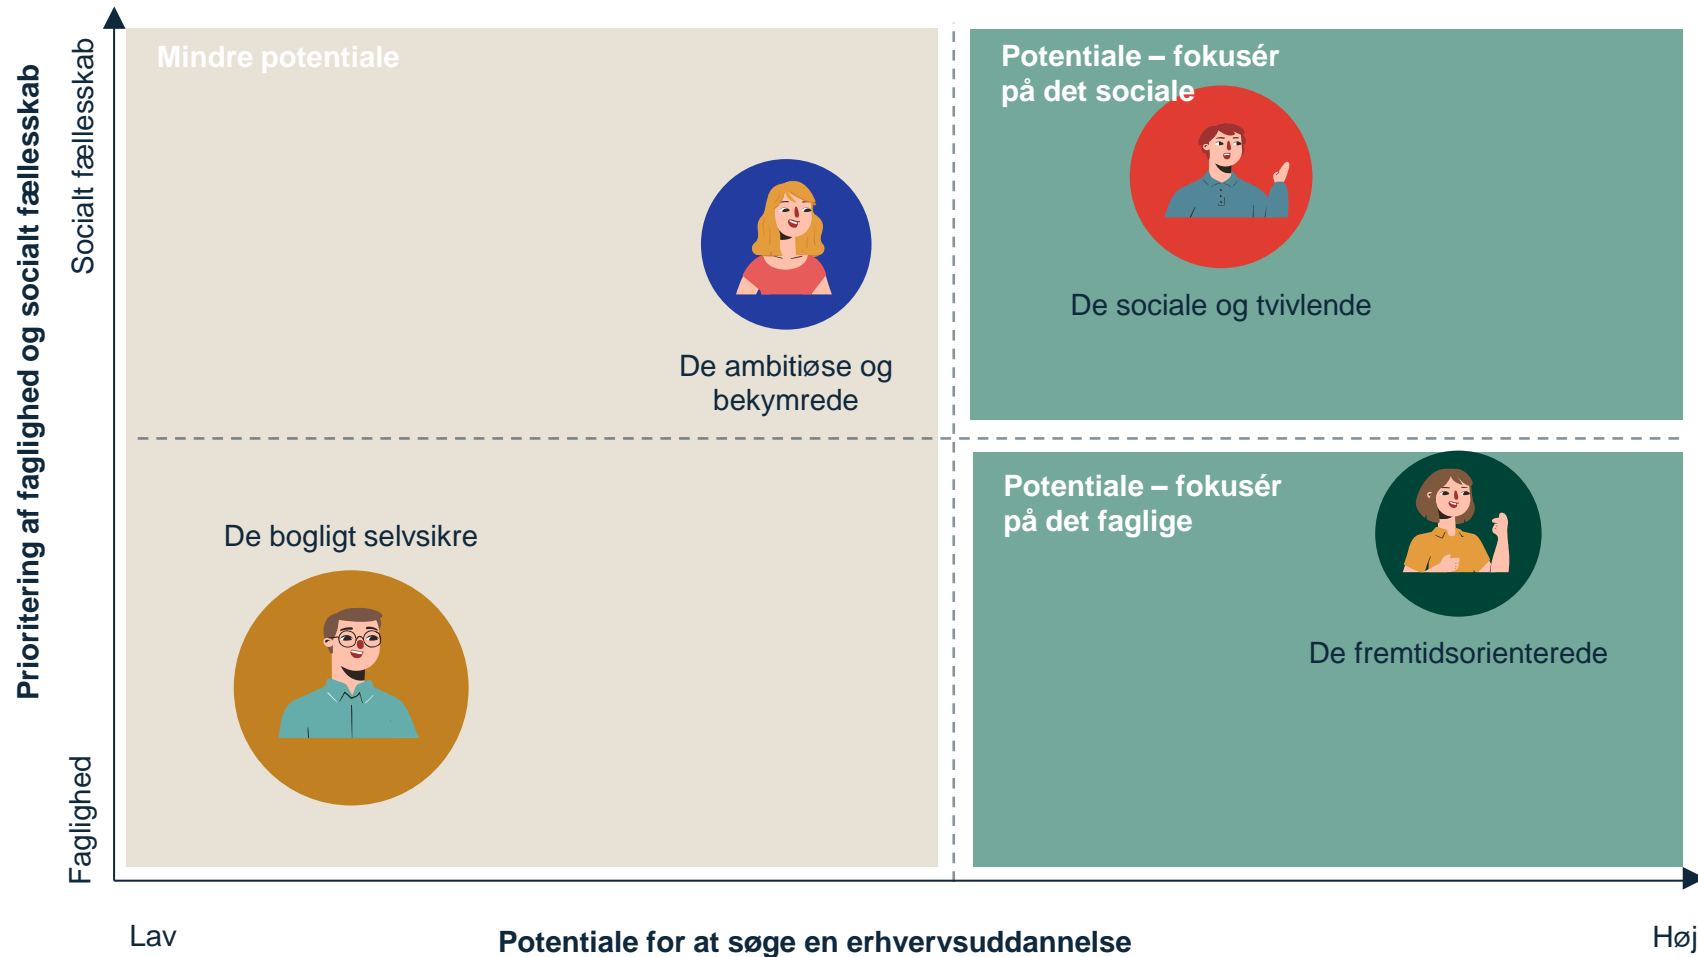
Prioritering af faglighed og socialt fællesskab

Socialt fællesskab

Faglighed

Mindre potentiale

De ambitiøse og bekymrede

Potentiale – fokusér på det sociale

De sociale og tvivlende

De bogligt selvsikre

Potentiale – fokusér på det faglige

De fremtidsorienterede

Lav

Potentiale for at søge en erhvervsuddannelse

Høj